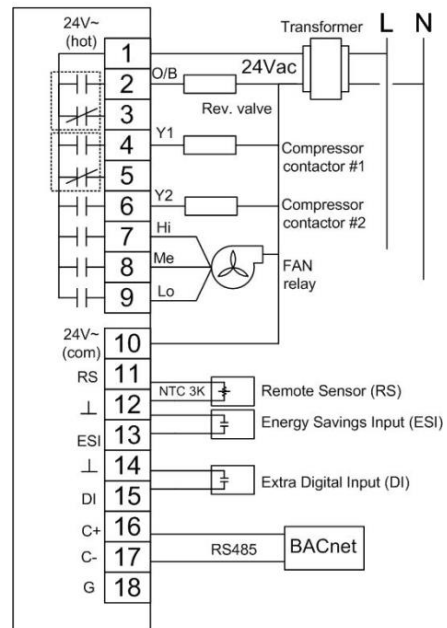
24V~
(hot)

1
2
3
4
5
6
7
8
9

Transformer
L
N
24Vac
O/B
Rev. valve
Y1
Compressor contactor #1
Y2
Compressor contactor #2
Hi
Me
Lo
FAN relay

24V~
(com)
10
RS
11
⊥
12
ESI
13
⊥
14
DI
15
C+
16
C-
17
G
18

NTC 3K
Remote Sensor (RS)
Energy Savings Input (ESI)
Extra Digital Input (DI)
RS485
BACnet